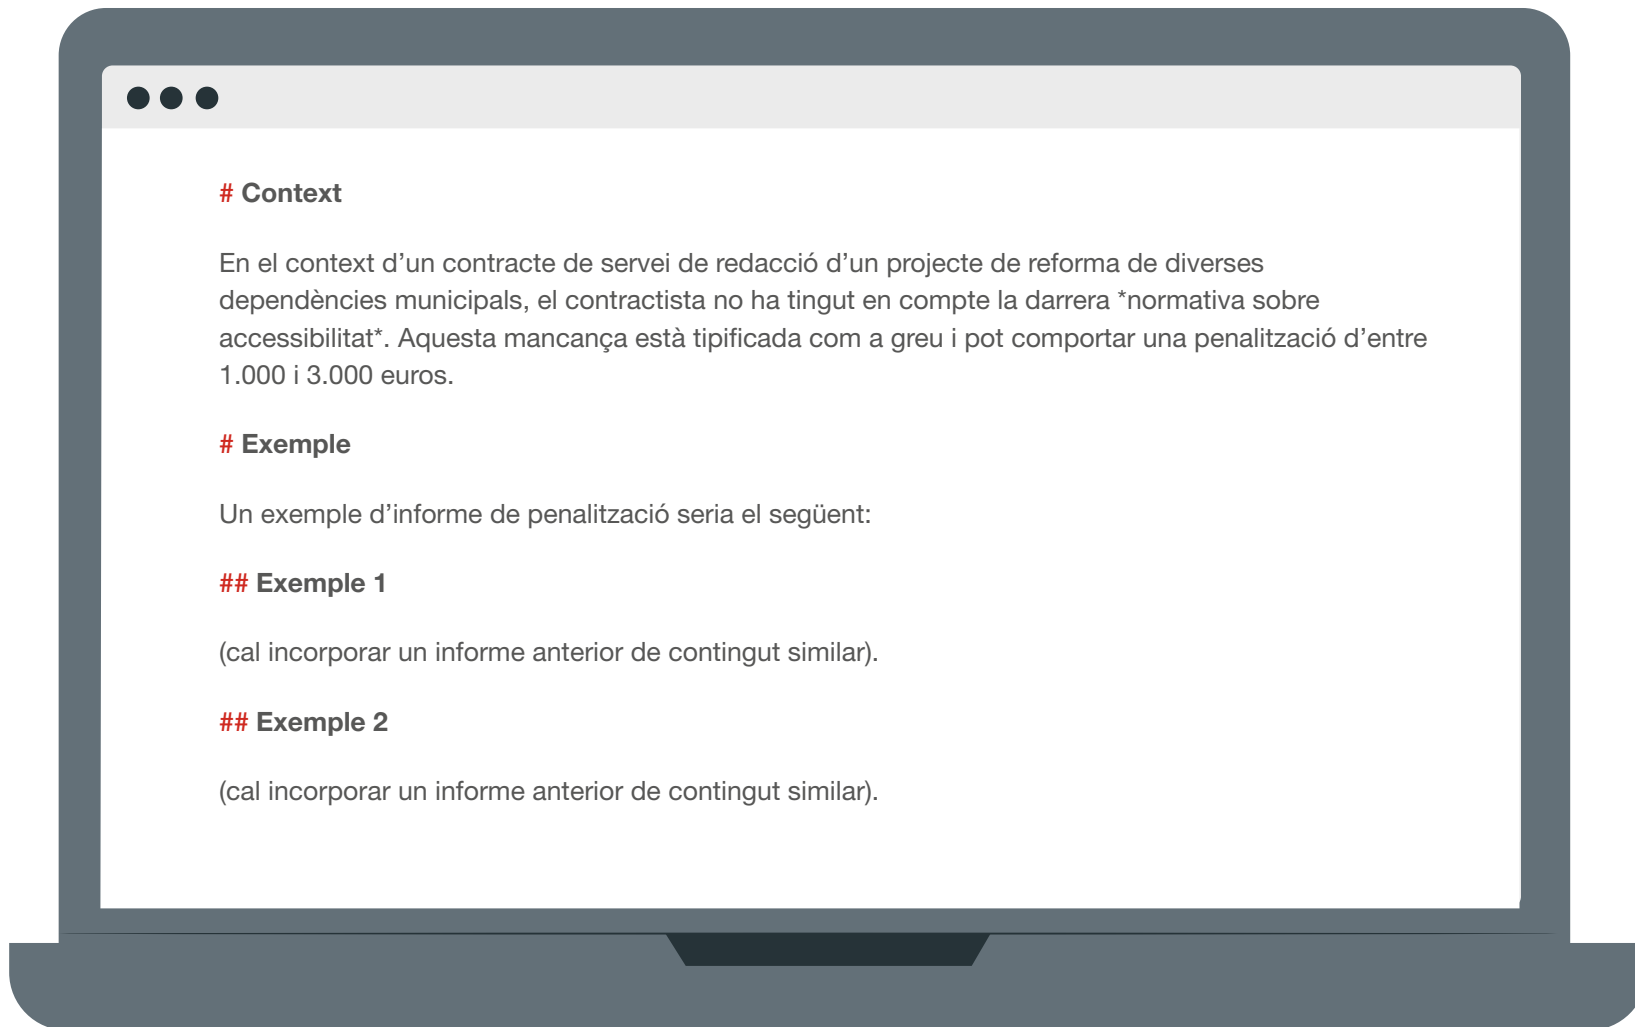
# Context

En el context d’un contracte de servei de redacció d’un projecte de reforma de diverses dependències municipals, el contractista no ha tingut en compte la darrera *normativa sobre accessibilitat*. Aquesta mancança està tipificada com a greu i pot comportar una penalització d’entre 1.000 i 3.000 euros.

# Exemple

Un exemple d’informe de penalització seria el següent:

## Exemple 1

(cal incorporar un informe anterior de contingut similar).

## Exemple 2

(cal incorporar un informe anterior de contingut similar).